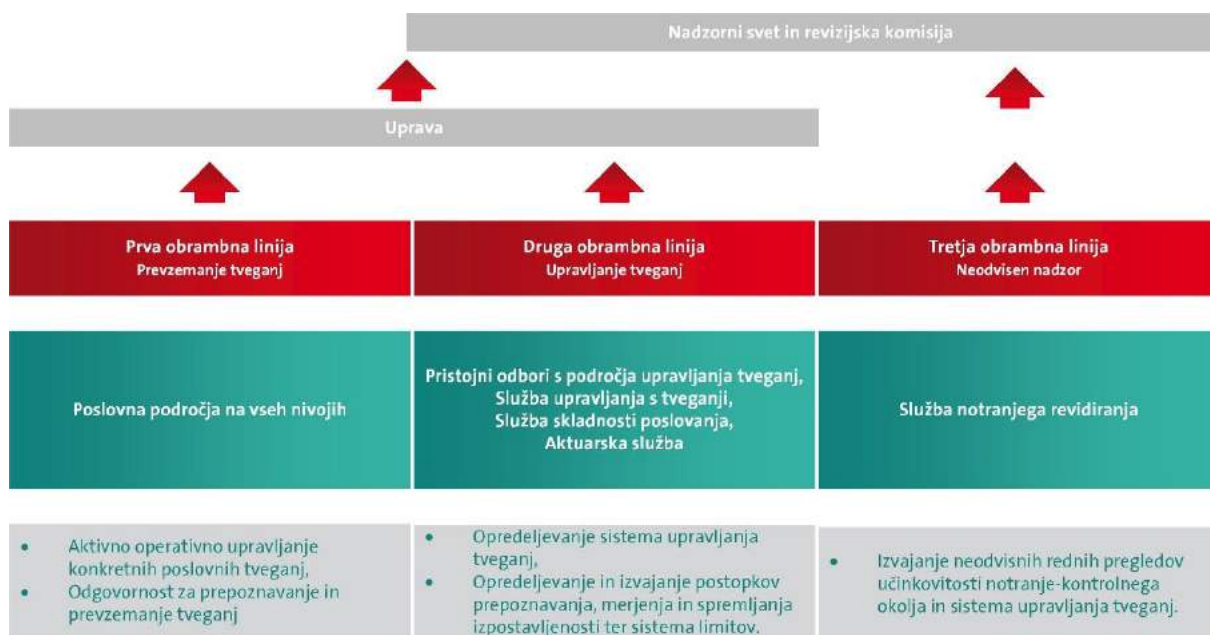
Nadzorni svet in revizijska komisija

Uprava

Prva obrambna linija
Prevzemanje tveganj

Druga obrambna linija
Upravljanje tveganj

Tretja obrambna linija
Neodvisen nadzor

Poslovna področja na vseh nivojih

Pristojni odbori s področja upravljanja tveganj,
Služba upravljanja s tveganji,
Služba skladnosti poslovanja,
Aktuarska služba

Služba notranjega revidiranja

- Aktivno operativno upravljanje konkretnih poslovnih tveganj,
- Odgovornost za prepoznavanje in prevzemanje tveganj

- Opredeljevanje sistema upravljanja tveganj,
- Opredeljevanje in izvajanje postopkov prepoznavanja, merjenja in spremljanja izpostavljenosti ter sistema limitov.

- Izvajanje neodvisnih rednih pregledov učinkovitosti notranje-kontrolnega okolja in sistema upravljanja tveganj.